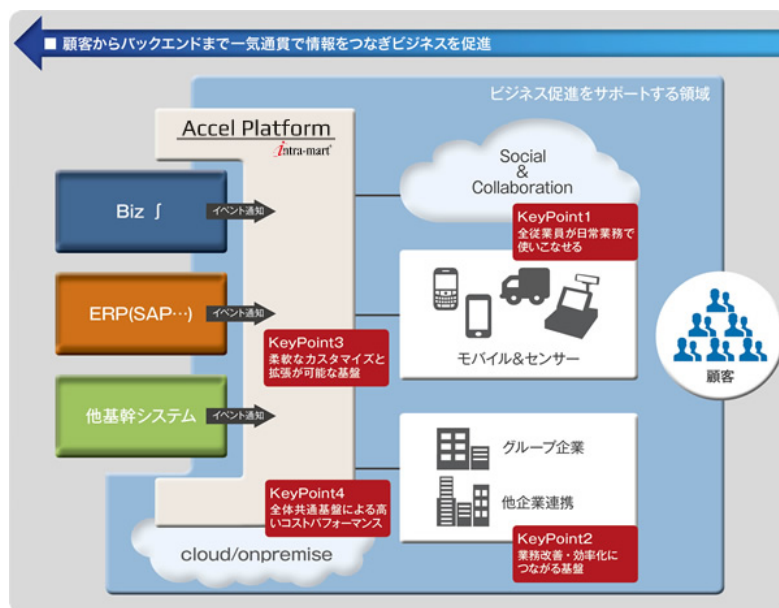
■ 顧客からバックエンドまで一気通貫で情報をつなぎビジネスを促進

ビジネス促進をサポートする領域

Accel Platform
intra-mart

Biz ∫
イベント通知

ERP(SAP…)
イベント通知

他基幹システム
イベント通知

Social & Collaboration

KeyPoint1
全従業員が日常業務で使いこなせる

モバイル&センサー

KeyPoint3
柔軟なカスタマイズと拡張が可能な基盤

グループ企業

他企業連携

KeyPoint4
全体共通基盤による高いコストパフォーマンス

KeyPoint2
業務改善・効率化につながる基盤

cloud/onpremise

顧客